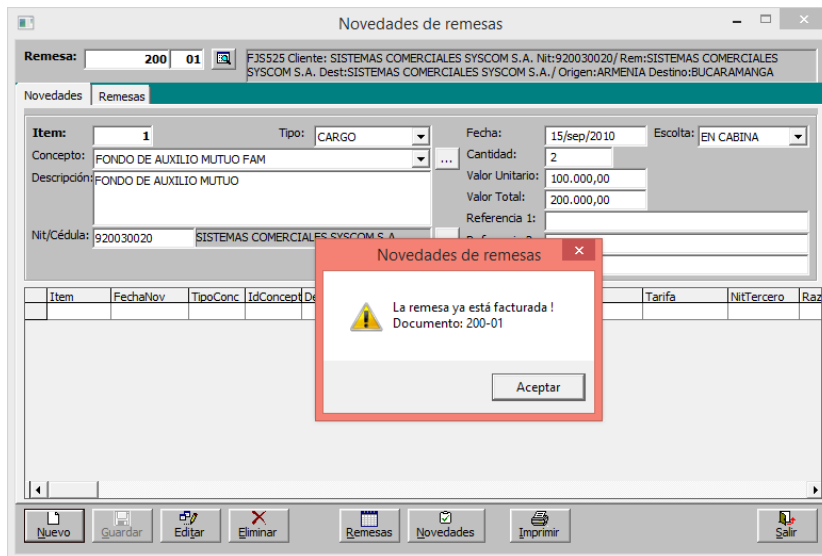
Novedades de remesas

Remesa: 200 01

FJS525 Cliente: SISTEMAS COMERCIALES SYSCOM S.A. Nit:920030020/ Rem:SISTEMAS COMERCIALES SYSCOM S.A. Dest:SISTEMAS COMERCIALES SYSCOM S.A./ Origen:ARMENIA Destino:BUCARAMANGA

Novedades | Remesas

Item: 1
Tipo: CARGO
Fecha: 15/sep/2010
Escolta: EN CABINA
Concepto: FONDO DE AUXILIO MUTUO FAM
Cantidad: 2
Descripción: FONDO DE AUXILIO MUTUO
Valor Unitario: 100.000,00
Valor Total: 200.000,00
Referencia 1:
Nit/Cédula: 920030020
SISTEMAS COMERCIALES SYSCOM S.A.

| Item | FechaNov | TipoConc | IdConcept | De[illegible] | Tarifa | NitTercero | Raz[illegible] |
|---|---|---|---|---|---|---|---|

Novedades de remesas

La remesa ya está facturada !
Documento: 200-01

Aceptar

Nuevo | Guardar | Editar | Eliminar | Remesas | Novedades | Imprimir | Salir